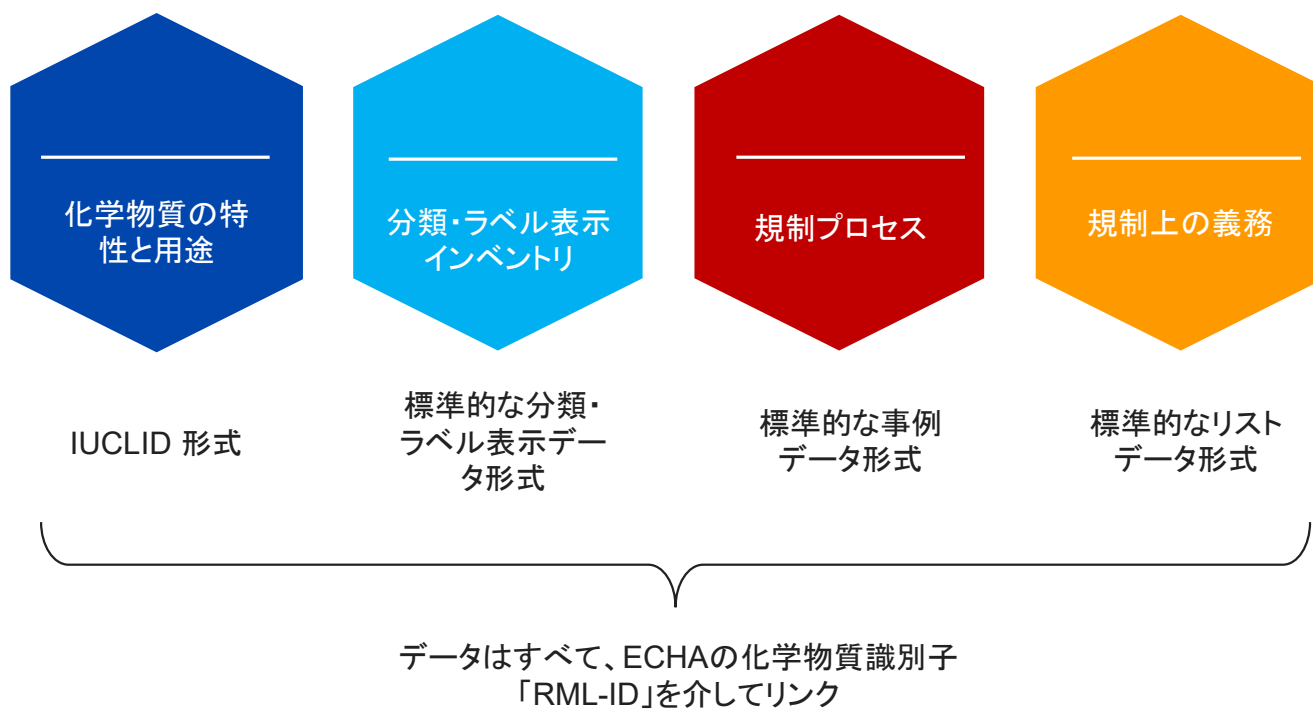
化学物質の特性と用途

分類・ラベル表示インベントリ

規制プロセス

規制上の義務

IUCLID 形式

標準的な分類・ラベル表示データ形式

標準的な事例データ形式

標準的なリストデータ形式

データはすべて、ECHAの化学物質識別子「RML-ID」を介してリンク